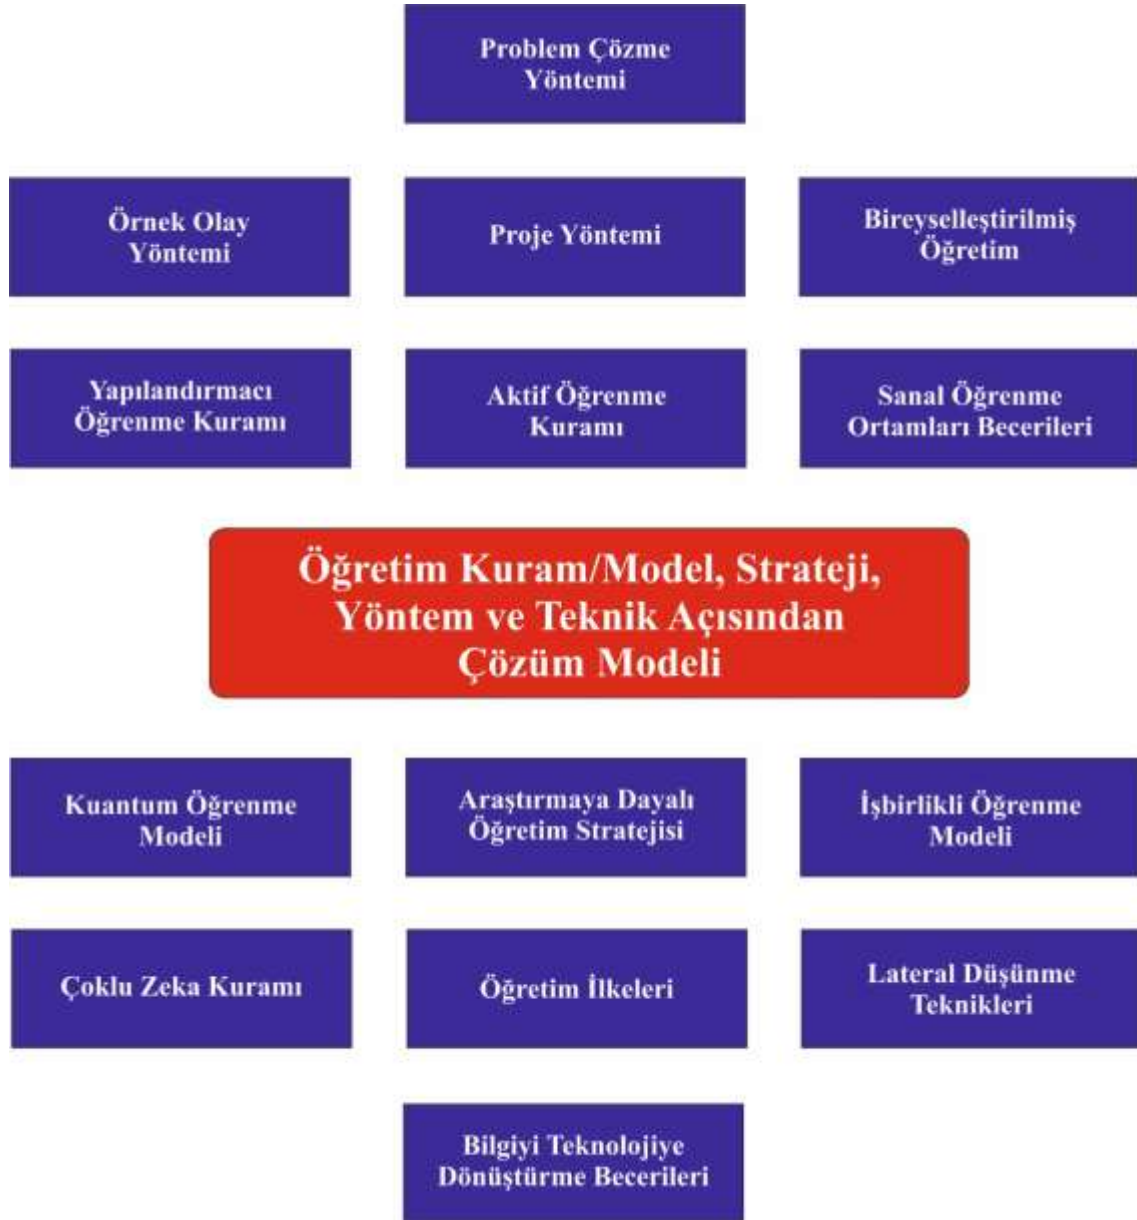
Problem Çözme Yöntemi

Örnek Olay Yöntemi

Proje Yöntemi

Bireyselleştirilmiş Öğretim

Yapılandırmacı Öğrenme Kuramı

Aktif Öğrenme Kuramı

Sanal Öğrenme Ortamları Becerileri

Öğretim Kuram/Model, Strateji, Yöntem ve Teknik Açısından Çözüm Modeli

Kuantum Öğrenme Modeli

Araştırmaya Dayalı Öğretim Stratejisi

İşbirlikli Öğrenme Modeli

Çoklu Zeka Kuramı

Öğretim İlkeleri

Lateral Düşünme Teknikleri

Bilgiyi Teknolojiye Dönüştürme Becerileri